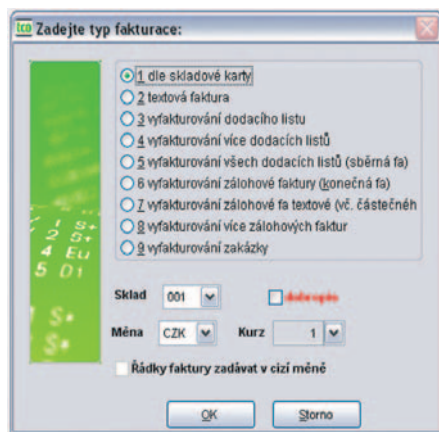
Zadejte typ fakturace:

1 dle skladové karty
2 textová faktura
3 vyfakturování dodacího listu
4 vyfakturování více dodacích listů
5 vyfakturování všech dodacích listů (sběrná fa)
6 vyfakturování zálohové faktury (konečná fa)
7 vyfakturování zálohové fa textové (vč. částečném
8 vyfakturování více zálohových faktur
9 vyfakturování zakázky

Sklad 001
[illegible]
Měna CZK
Kurz 1
Řádky faktury zadávat v cizí měně

OK
Storno